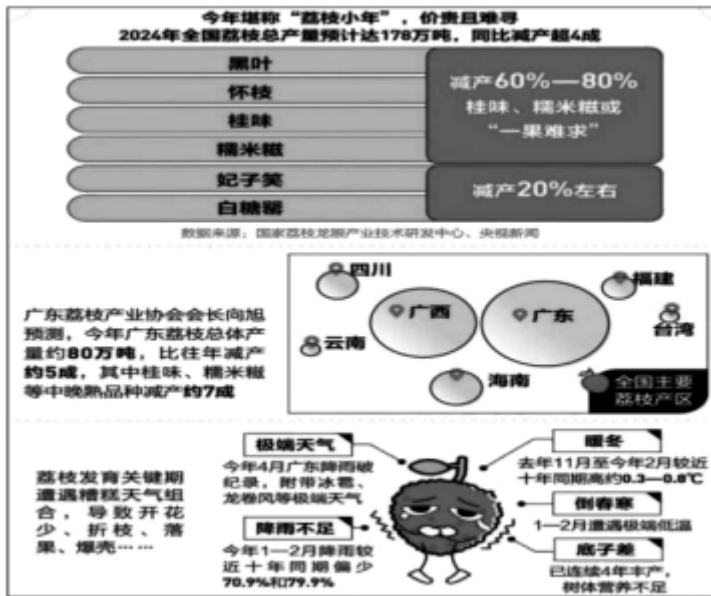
今年堪称"荔枝小年"，价贵且难寻
2024年全国荔枝总产量预计达178万吨，同比减产超4成

黑叶
怀枝
桂味
糯米糍
妃子笑
白糖罂

减产60%—80%
桂味、糯米糍或"一果难求"

减产20%左右

数据来源：国家荔枝龙眼产业技术研发中心、央视新闻

四川
福建
广西
广东
云南
台湾
海南
全国主要荔枝产区

广东荔枝产业协会会长向旭预测，今年广东荔枝总体产量约80万吨，比往年减产约5成，其中桂味、糯米糍等中晚熟品种减产约7成

荔枝发育关键期遭遇糟糕天气组合，导致开花少、折枝、落果、爆壳……

极端天气
今年4月广东降雨破纪录，附带冰雹、龙卷风等极端天气

降雨不足
今年1—2月降雨较近十年同期偏少70.9%和79.9%

暖冬
去年11月至今年2月较近十年同期高约0.3—0.8℃

倒春寒
1—2月遭遇极端低温

底子差
已连续4年丰产，树体营养不足